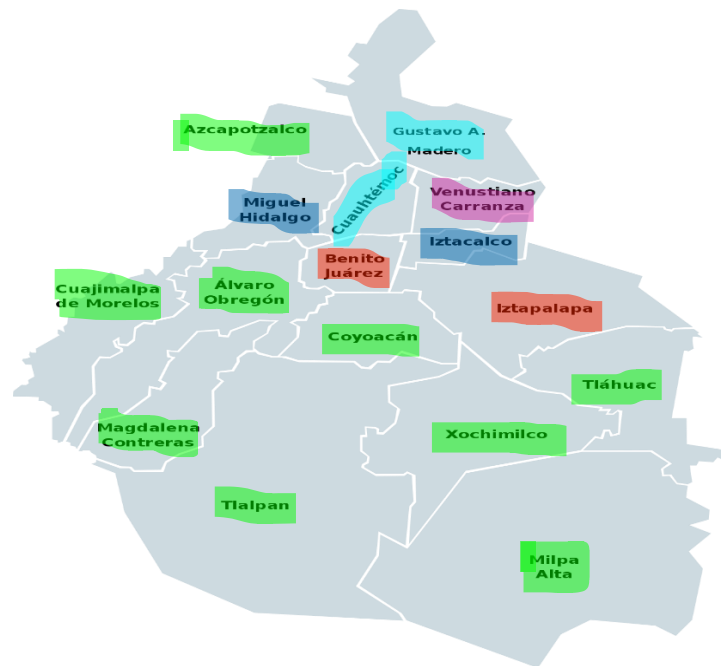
Azcapotzalco

Gustavo A. Madero

Cuauhtémoc

Venustiano Carranza

Miguel Hidalgo

Iztacalco

Benito Juárez

Cuajimalpa de Morelos

Álvaro Obregón

Iztapalapa

Coyoacán

Tláhuac

Magdalena Contreras

Xochimilco

Tlalpan

Milpa Alta